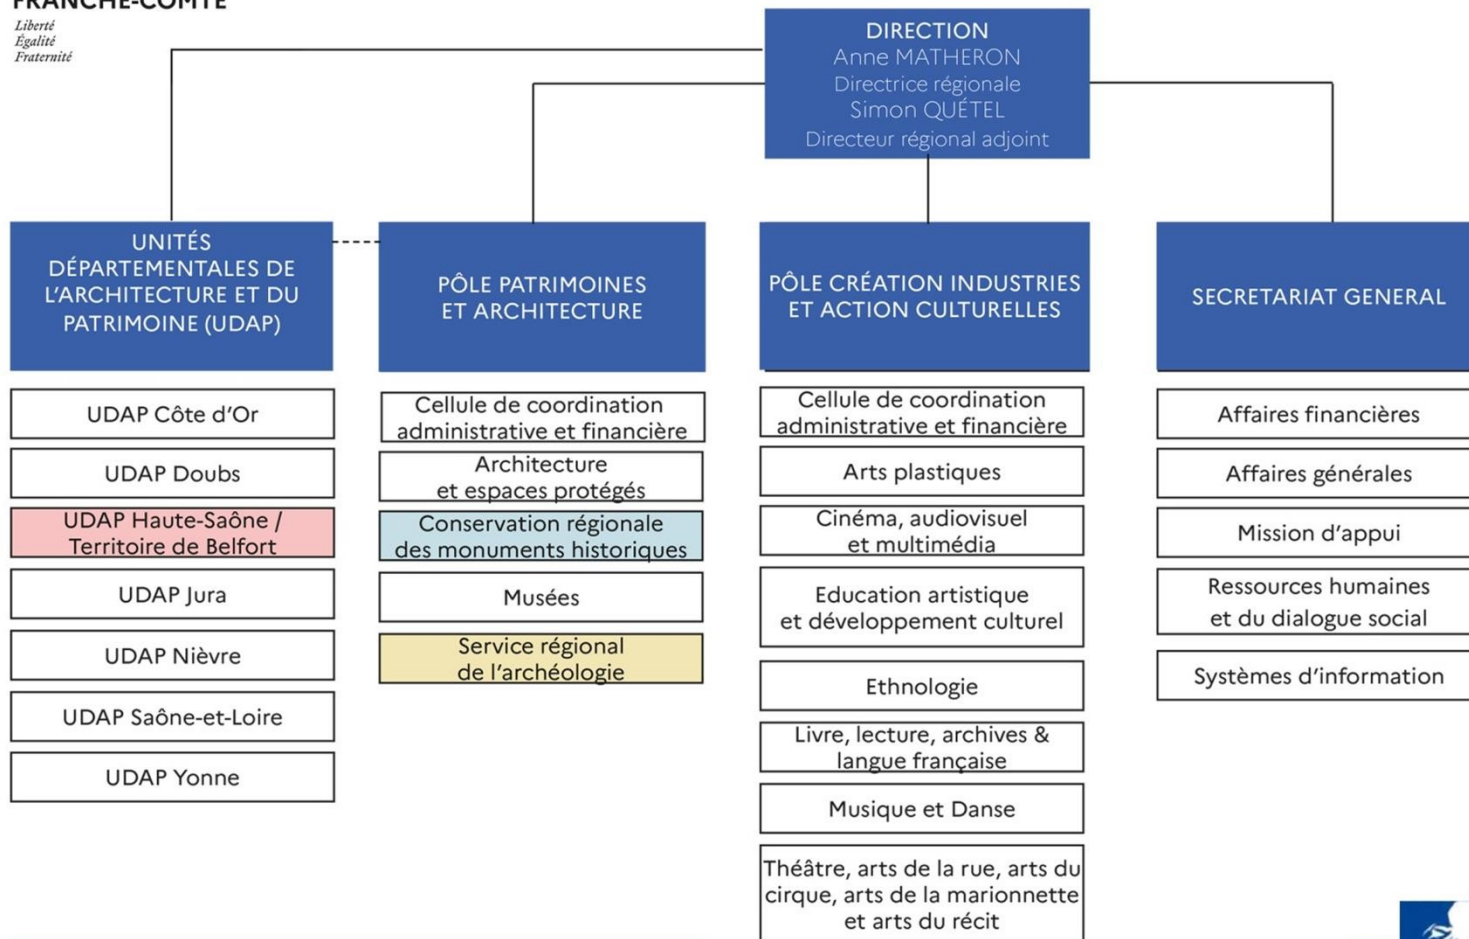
FRANCHE-COMTÉ
Liberté
Égalité
Fraternité

DIRECTION
Anne MATHERON
Directrice régionale
Simon QUÉTEL
Directeur régional adjoint

UNITÉS DÉPARTEMENTALES DE L'ARCHITECTURE ET DU PATRIMOINE (UDAP)

UDAP Côte d'Or
UDAP Doubs
UDAP Haute-Saône / Territoire de Belfort
UDAP Jura
UDAP Nièvre
UDAP Saône-et-Loire
UDAP Yonne

PÔLE PATRIMOINES ET ARCHITECTURE

Cellule de coordination administrative et financière
Architecture et espaces protégés
Conservation régionale des monuments historiques
Musées
Service régional de l'archéologie

PÔLE CRÉATION INDUSTRIES ET ACTION CULTURELLES

Cellule de coordination administrative et financière
Arts plastiques
Cinéma, audiovisuel et multimédia
Education artistique et développement culturel
Ethnologie
Livre, lecture, archives & langue française
Musique et Danse
Théâtre, arts de la rue, arts du cirque, arts de la marionnette et arts du récit

SECRETARIAT GENERAL

Affaires financières
Affaires générales
Mission d'appui
Ressources humaines et du dialogue social
Systèmes d'information